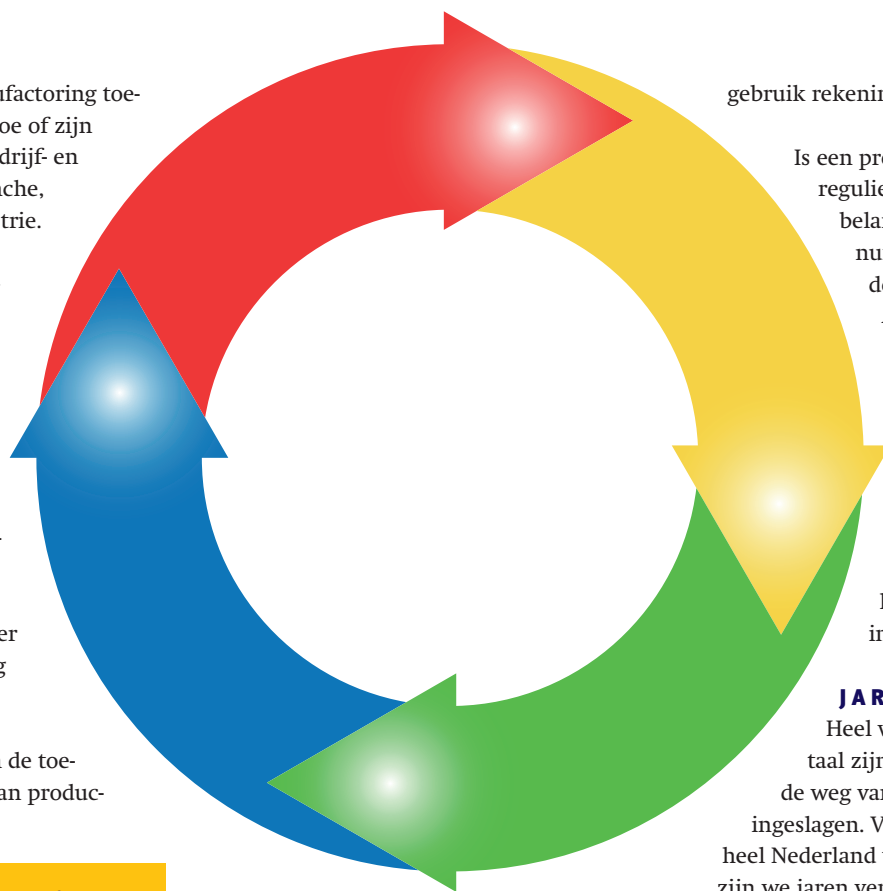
nufactoring toe-
hoe of zijn
drijf- en
ache,
strie.

er
g

n de toe-
an produc-

gebruik rekenin

Is een pr
regulie
belan
nu
de

l
in

JAR
Heel w
taal zijn
de weg va
ingeslagen. V
heel Nederland
zijn we jaren ve